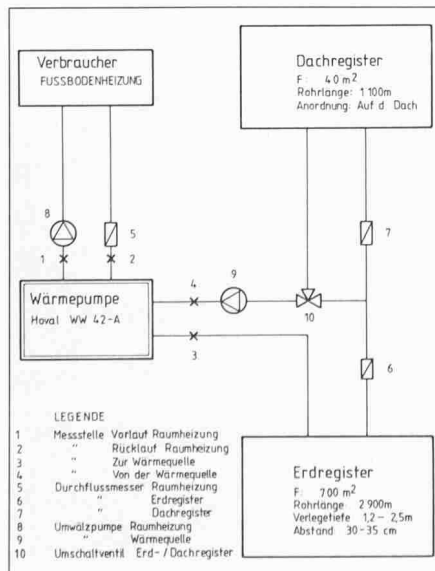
Verbraucher
FUSSBODENHEIZUNG

Dachregister
F 40 $m^2$
Rohrlänge: 1100m
Anordnung: Auf d. Dach

8
1
5
2
4
9
7
10
3
6

Wärmepumpe
Hoval WW 42-A

LEGENDE
1 Messstelle Vorlauf Raumheizung
2 " Rücklauf Raumheizung
3 " Zur Wärmequelle
4 " Von der Wärmequelle
5 Durchflussmesser Raumheizung
6 " Erdregister
7 " Dachregister
8 Umwälzpumpe Raumheizung
9 " Wärmequelle
10 Umschaltventil Erd- / Dachregister

Erdregister
F 700 $m^2$
Rohrlänge 2900m
Verlegetiefe 1,2 – 2,5m
Abstand 30-35 cm